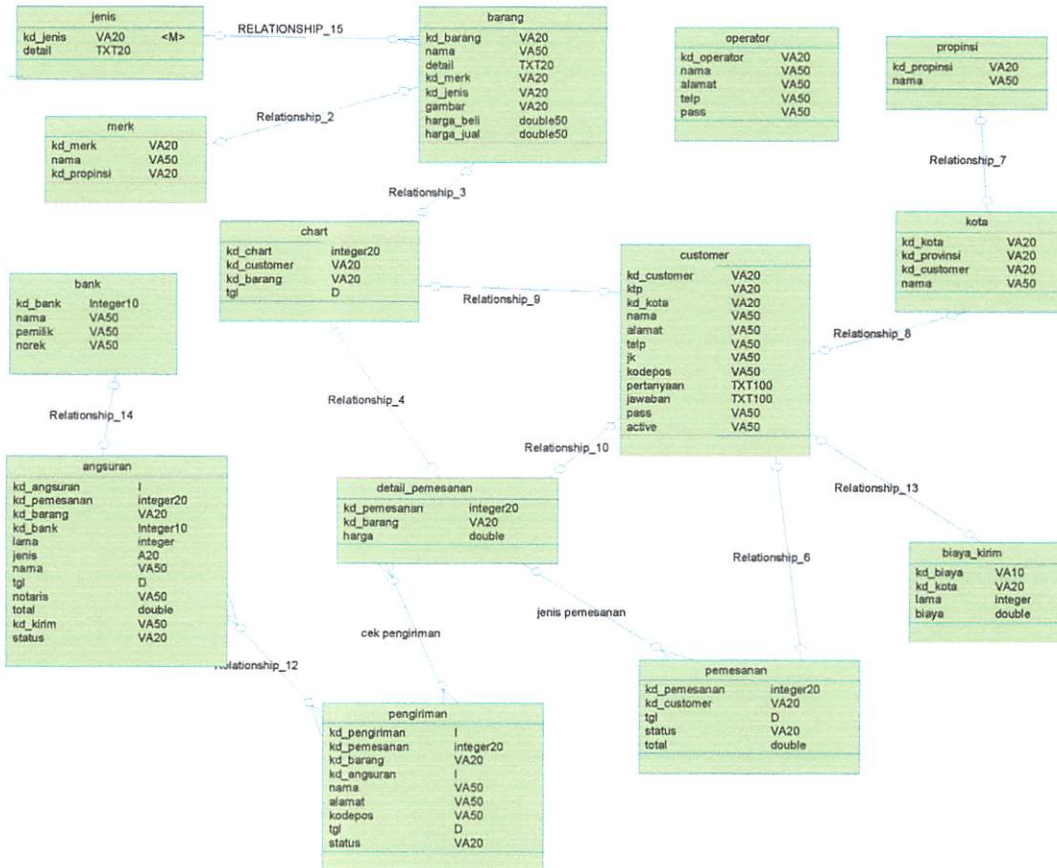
jenis

| kd_jenis | VA20 | <M> |
|---|---|---|
| detail | TXT20 | |

RELATIONSHIP_15

barang

| kd_barang | VA20 |
|---|---|
| nama | VA50 |
| detail | TXT20 |
| kd_merk | VA20 |
| kd_jenis | VA20 |
| gambar | VA20 |
| harga_beli | double50 |
| harga_jual | double50 |

operator

| kd_operator | VA20 |
|---|---|
| nama | VA50 |
| alamat | VA50 |
| telp | VA50 |
| pass | VA50 |

propinsi

| kd_propinsi | VA20 |
|---|---|
| nama | VA50 |

Relationship_2

merk

| kd_merk | VA20 |
|---|---|
| nama | VA50 |
| kd_propinsi | VA20 |

Relationship_7

Relationship_3

chart

| kd_chart | integer20 |
|---|---|
| kd_customer | VA20 |
| kd_barang | VA20 |
| tgl | D |

customer

| kd_customer | VA20 |
|---|---|
| ktp | VA20 |
| kd_kota | VA20 |
| nama | VA50 |
| alamat | VA50 |
| telp | VA50 |
| jk | VA50 |
| kodepos | VA50 |
| pertanyaan | TXT100 |
| jawaban | TXT100 |
| pass | VA50 |
| active | VA50 |

kota

| kd_kota | VA20 |
|---|---|
| kd_provinsi | VA20 |
| kd_customer | VA20 |
| nama | VA50 |

bank

| kd_bank | Integer10 |
|---|---|
| nama | VA50 |
| pemilik | VA50 |
| norek | VA50 |

Relationship_9

Relationship_8

Relationship_4

Relationship_14

Relationship_10

angsuran

| kd_angsuran | I |
|---|---|
| kd_pemesanan | integer20 |
| kd_barang | VA20 |
| kd_bank | Integer10 |
| lama | integer |
| jenis | A20 |
| nama | VA50 |
| tgl | D |
| notaris | VA50 |
| total | double |
| kd_kirim | VA50 |
| status | VA20 |

detail_pemesanan

| kd_pemesanan | integer20 |
|---|---|
| kd_barang | VA20 |
| harga | double |

Relationship_13

biaya_kirim

| kd_biaya | VA10 |
|---|---|
| kd_kota | VA20 |
| lama | integer |
| biaya | double |

Relationship_6

jenis pemesanan

cek pengiriman

Relationship_12

pemesanan

| kd_pemesanan | integer20 |
|---|---|
| kd_customer | VA20 |
| tgl | D |
| status | VA20 |
| total | double |

pengiriman

| kd_pengiriman | I |
|---|---|
| kd_pemesanan | integer20 |
| kd_barang | VA20 |
| kd_angsuran | I |
| nama | VA50 |
| alamat | VA50 |
| kodepos | VA50 |
| tgl | D |
| status | VA20 |